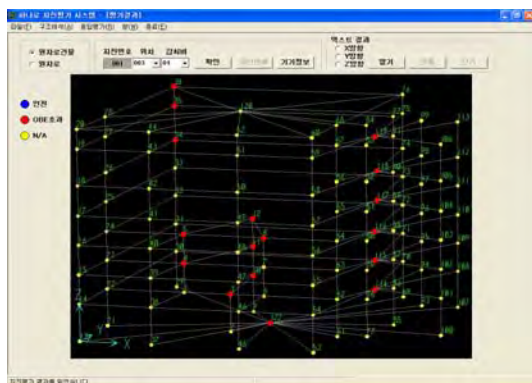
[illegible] 지진평가 시스템 - [평가결과]
파일(F) 구조해석(S) 종합평가(D) 창(W) 종료(E)

원자로건물
원자로

지진번호 위치 감쇠비
001 003 01
확인 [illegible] 거기정보

텍스트 결과
X방향
Y방향
Z방향
열기 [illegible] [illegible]

안전
OBE초과
N/A

Z
Y
X

지진평가 결과를 확인합니다